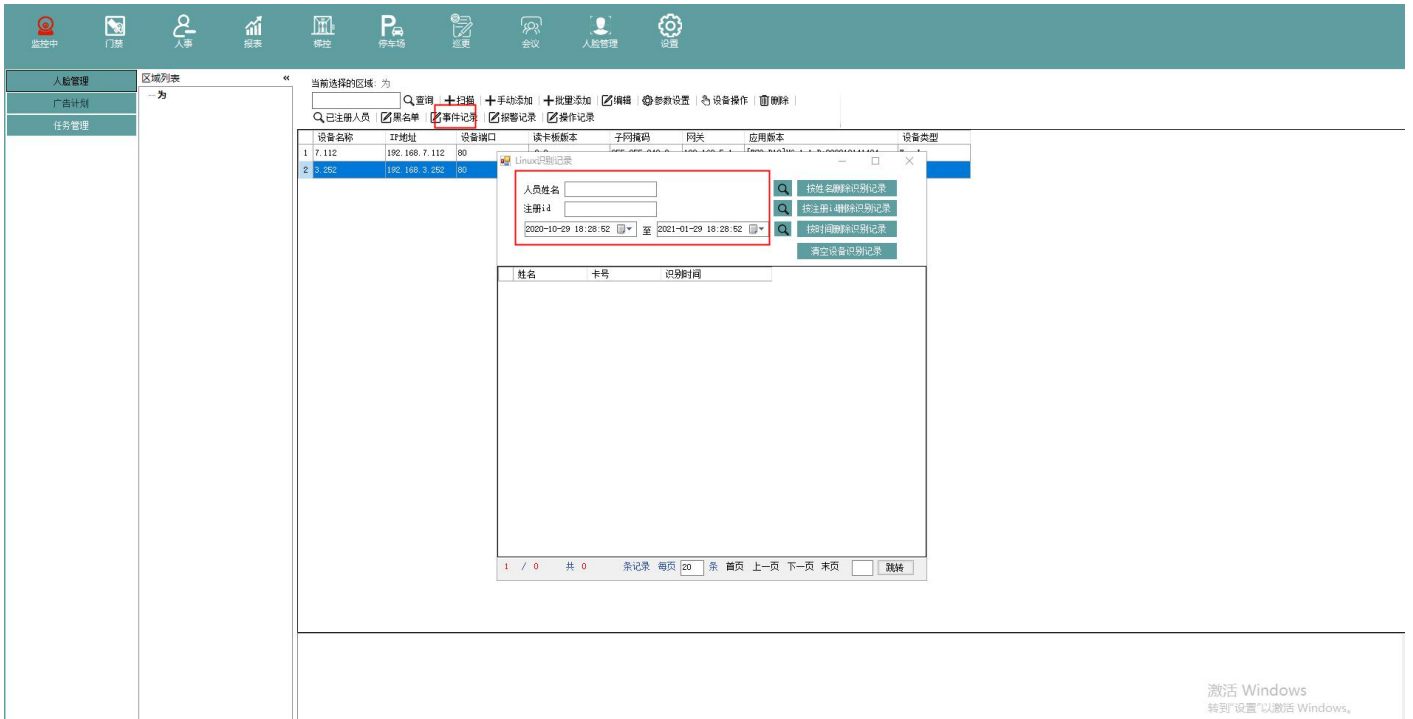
监控中 门禁 人事 报表 梯控 停车场 巡更 会议 人脸管理 设置

人脸管理
广告计划
任务管理

区域列表 «
为

当前选择的区域: 为

查询 | 扫描 | 手动添加 | 批量添加 | 编辑 | 参数设置 | 设备操作 | 删除 |
已注册人员 | 黑名单 | 事件记录 | 报警记录 | 操作记录

| | 设备名称 | IP地址 | 设备端口 | 读卡板版本 | 子网掩码 | 网关 | 应用版本 | 设备类型 |
|---|---|---|---|---|---|---|---|---|
| 1 | 7.112 | 192.168.7.112 | 80 | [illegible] | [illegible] | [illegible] | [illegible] | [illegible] |
| 2 | 3.252 | 192.168.3.252 | 80 | | | | | |

Linux识别记录

人员姓名
注册id
2020-10-29 18:28:52 至 2021-01-29 18:28:52

按姓名删除识别记录
按注册id删除识别记录
按时间删除识别记录
清空设备识别记录

| 姓名 | 卡号 | 识别时间 |
|---|---|---|

1 / 0 共 0 条记录 每页 20 条 首页 上一页 下一页 末页 跳转

激活 Windows
转到"设置"以激活 Windows。